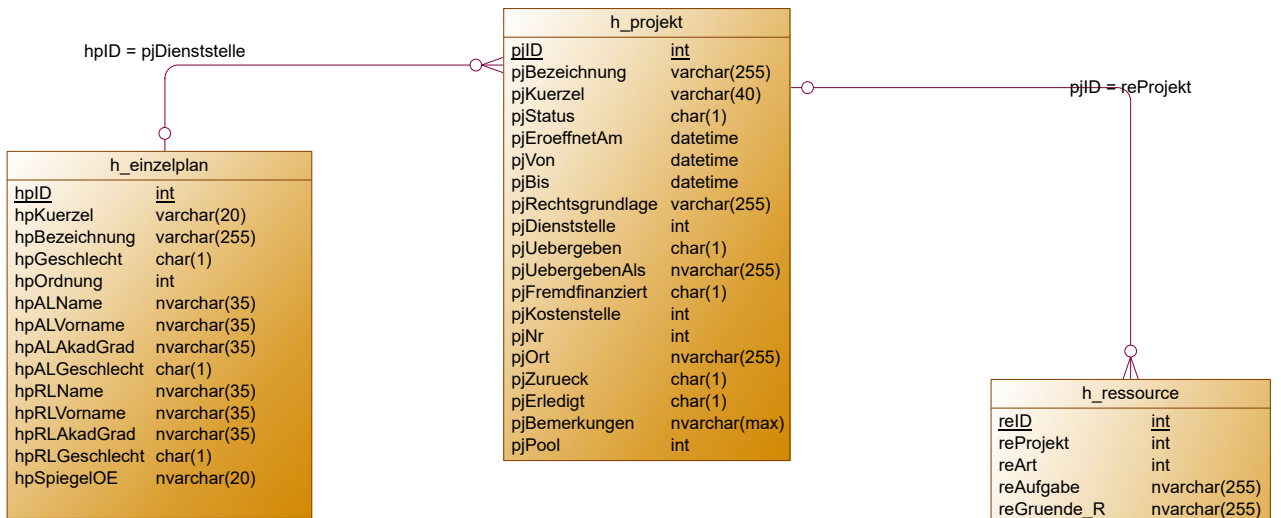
hpID = pjDienststelle

h_projekt

| | |
|---|---|
| pjID | int |
| pjBezeichnung | varchar(255) |
| pjKuerzel | varchar(40) |
| pjStatus | char(1) |
| pjEroeffnetAm | datetime |
| pjVon | datetime |
| pjBis | datetime |
| pjRechtsgrundlage | varchar(255) |
| pjDienststelle | int |
| pjUebergeben | char(1) |
| pjUebergebenAls | nvarchar(255) |
| pjFremdfinanziert | char(1) |
| pjKostenstelle | int |
| pjNr | int |
| pjOrt | nvarchar(255) |
| pjZurueck | char(1) |
| pjErledigt | char(1) |
| pjBemerkungen | nvarchar(max) |
| pjPool | int |

pjID = reProjekt

h_einzelplan

| | |
|---|---|
| hpID | int |
| hpKuerzel | varchar(20) |
| hpBezeichnung | varchar(255) |
| hpGeschlecht | char(1) |
| hpOrdnung | int |
| hpALName | nvarchar(35) |
| hpALVorname | nvarchar(35) |
| hpALAkadGrad | nvarchar(35) |
| hpALGeschlecht | char(1) |
| hpRLName | nvarchar(35) |
| hpRLVorname | nvarchar(35) |
| hpRLAkadGrad | nvarchar(35) |
| hpRLGeschlecht | char(1) |
| hpSpiegelOE | nvarchar(20) |

h_ressource

| | |
|---|---|
| reID | int |
| reProjekt | int |
| reArt | int |
| reAufgabe | nvarchar(255) |
| reGruende_R | nvarchar(255) |